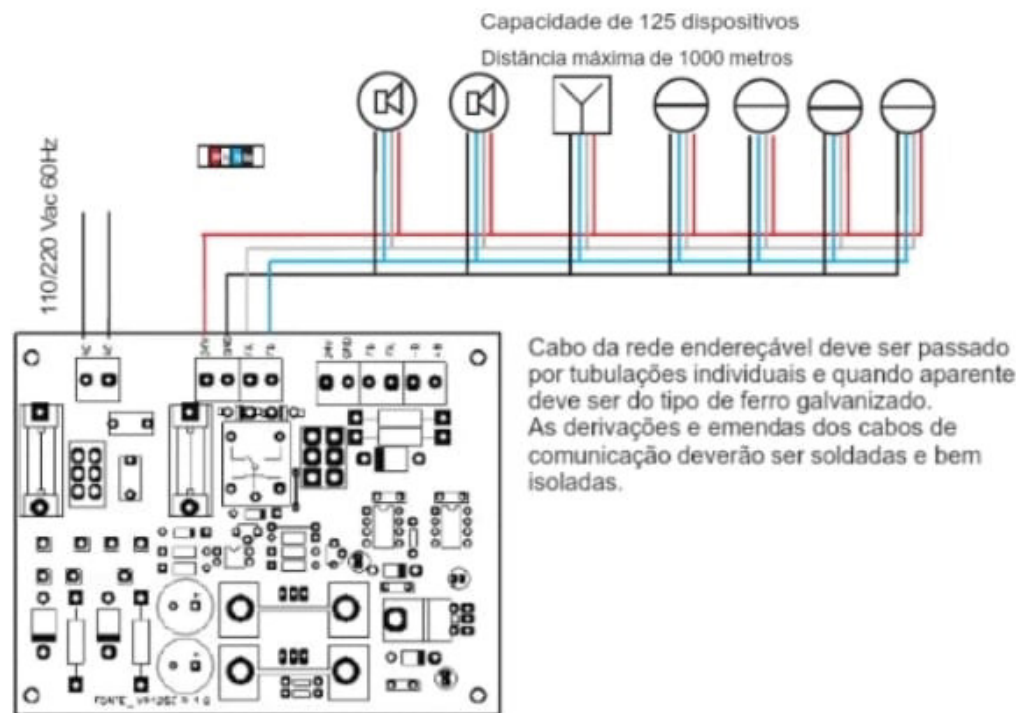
Capacidade de 125 dispositivos

Distância máxima de 1000 metros

110/220 Vac 60Hz

Cabo da rede endereçável deve ser passado por tubulações individuais e quando aparente deve ser do tipo de ferro galvanizado.
As derivações e emendas dos cabos de comunicação deverão ser soldadas e bem isoladas.

FONTE_V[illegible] 1.0